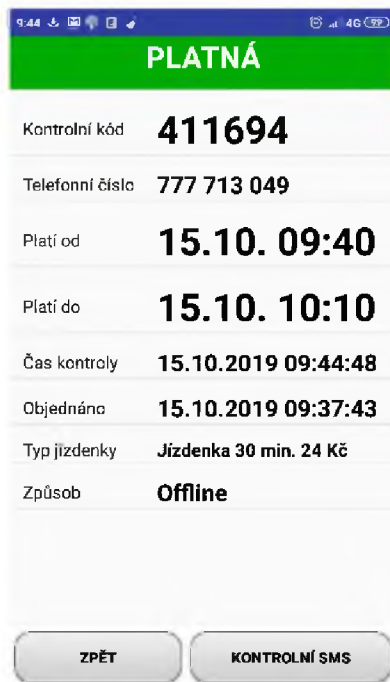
9:44 4G 99

PLATNÁ

| | |
|---|---|
| Kontrolní kód | 411694 |
| Telefonní číslo | 777 713 049 |
| Platí od | 15.10. 09:40 |
| Platí do | 15.10. 10:10 |
| Čas kontroly | 15.10.2019 09:44:48 |
| Objednáno | 15.10.2019 09:37:43 |
| Typ jízdenky | Jízdenka 30 min. 24 Kč |
| Způsob | Offline |

ZPĚT

KONTROLNÍ SMS